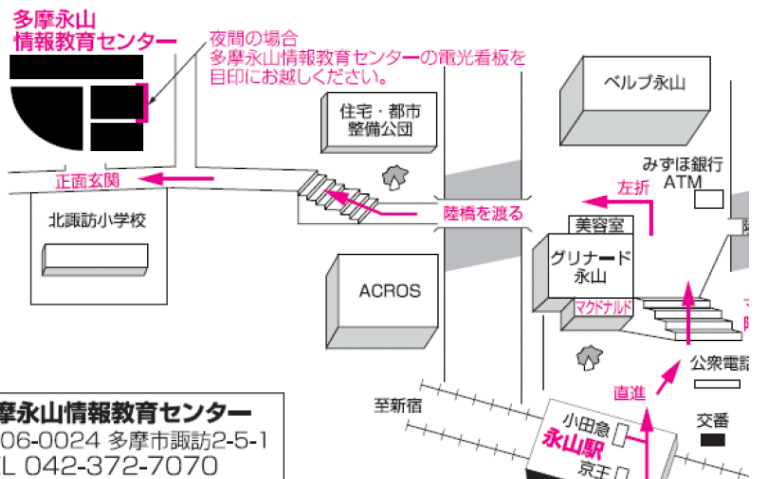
多摩永山
情報教育センター

夜間の場合
多摩永山情報教育センターの電光看板を目印にお越しください。

住宅・都市
整備公団

ベルブ永山

みずほ銀行
ATM

正面玄関

北諏訪小学校

陸橋を渡る

左折

美容室

グリナード
永山

マクドナルド

ACROS

公衆電話

直進

至新宿

小田急
永山駅
京王

交番

摩永山情報教育センター
06-0024 多摩市諏訪2-5-1
L 042-372-7070